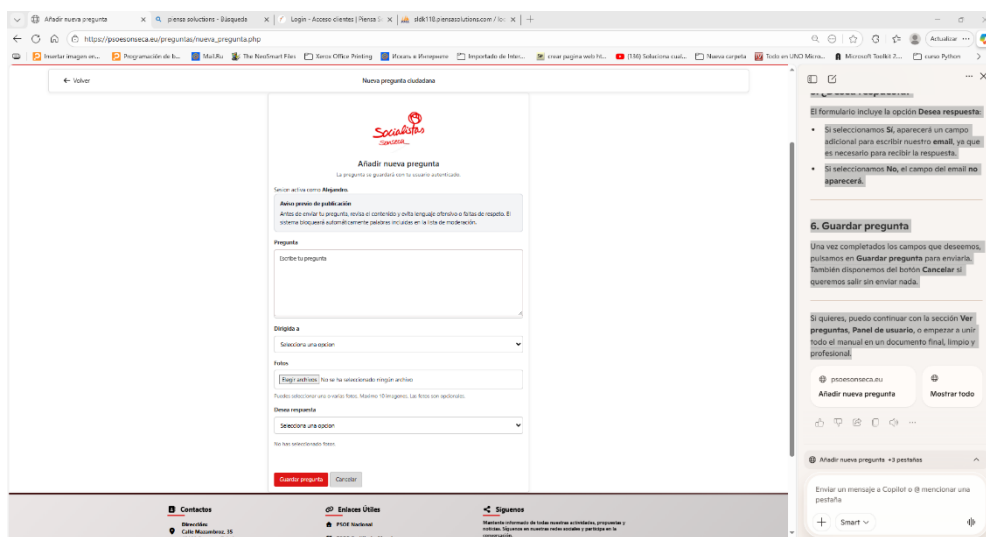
Añadir nueva pregunta | piensa solutions - Búsqueda | Login - Acceso clientes | Piensa S | sldk118.piensasolutions.com / lo

https://psoesonseca.eu/preguntas/nueva_pregunta.php

Actualizar

Insertar imagen en... | Programación de b... | MaLiRu | The NeoSmart Files | Xerox Office Printing | Разное и Интересное | Importado de Inter... | crear pagina web ht... | (116) Soluciona cual... | Nueva carpeta | Todo en UNO Micro... | Microsoft Toolkit 2... | curso Python

← Volver

Nueva pregunta ciudadana

Socialistas Sonseca

Añadir nueva pregunta

La pregunta se guardará con tu usuario autenticado.

Sesión activa como: Alejandro

Aviso previo de publicación

Antes de enviar tu pregunta, revisa el contenido y evita lenguaje ofensivo o faltas de respeto. El sistema bloqueará automáticamente palabras incluidas en la lista de moderación.

Pregunta

Escribe tu pregunta

Dirigida a

Selecciona una opción

Fotos

Elegir archivos | No se ha seleccionado ningún archivo

Puedes seleccionar una o varias fotos. Máximo 10 imágenes. Las fotos son opcionales.

Desea respuesta

Selecciona una opción

No has seleccionado fotos.

Guardar pregunta | Cancelar

Contactos
Dirección:
Calle Mazambroz, 35

Enlaces Útiles
PSOE Nacional

Síguenos
Mantente informado de todas nuestras actividades, propuestas y noticias. Síguenos en nuestras redes sociales y participa en la conversación.

El formulario incluye la opción Desea respuesta:

• Si seleccionamos Sí, aparecerá un campo adicional para escribir nuestro email, ya que es necesario para recibir la respuesta.

• Si seleccionamos No, el campo del email no aparecerá.

6. Guardar pregunta

Una vez completados los campos que deseemos, pulsamos en Guardar pregunta para enviarla. También disponemos del botón Cancelar si queremos salir sin enviar nada.

Si quieres, puedo continuar con la sección Ver preguntas, Panel de usuario, o empezar a unir todo el manual en un documento final, limpio y profesional.

psoesonseca.eu
Añadir nueva pregunta

Mostrar todo

Añadir nueva pregunta +3 pestañas

Enviar un mensaje a Copilot o @ mencionar una pestaña

Smart